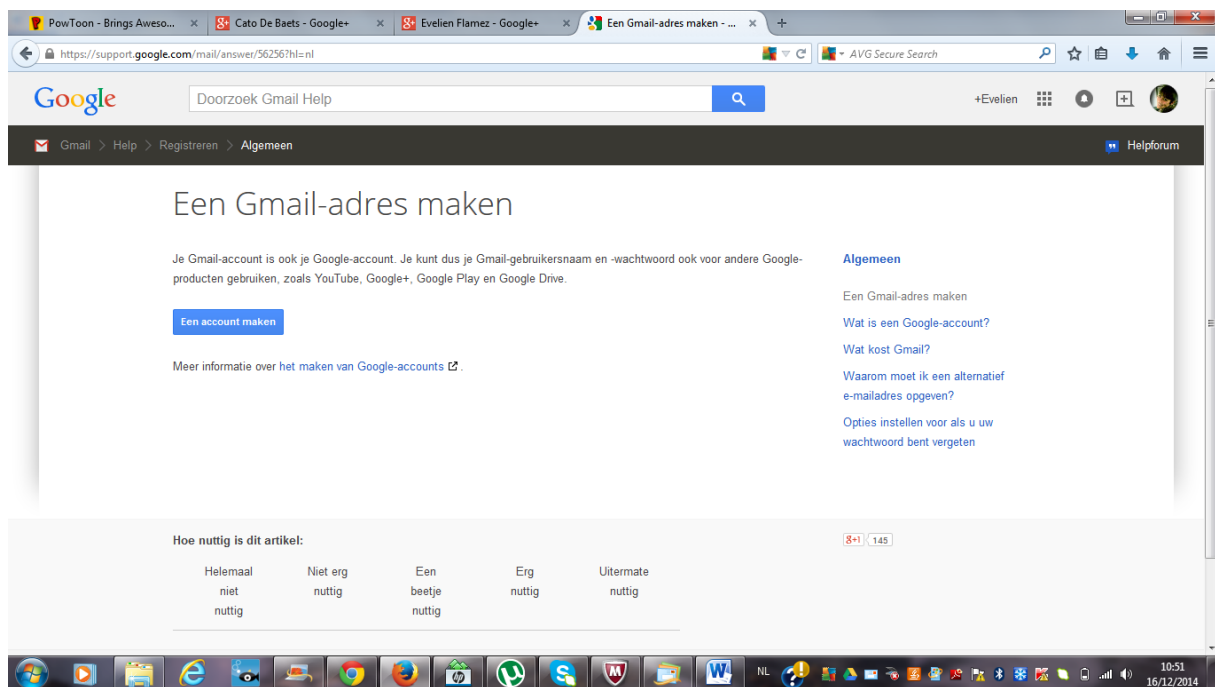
PowToon - Brings Aweso... × | Cato De Baets - Google+ × | Evelien Flamez - Google+ × | Een Gmail-adres maken - ... × | +

https://support.google.com/mail/answer/56256?hl=nl

AVG Secure Search

Google

Doorzoek Gmail Help

+Evelien

Gmail > Help > Registreren > Algemeen

Helpforum

Een Gmail-adres maken

Je Gmail-account is ook je Google-account. Je kunt dus je Gmail-gebruikersnaam en -wachtwoord ook voor andere Google-producten gebruiken, zoals YouTube, Google+, Google Play en Google Drive.

Een account maken

Meer informatie over het maken van Google-accounts.

Algemeen

Een Gmail-adres maken

Wat is een Google-account?

Wat kost Gmail?

Waarom moet ik een alternatief e-mailadres opgeven?

Opties instellen voor als u uw wachtwoord bent vergeten

Hoe nuttig is dit artikel:

| Helemaal niet nuttig | Niet erg nuttig | Een beetje nuttig | Erg nuttig | Uitermate nuttig |
|---|---|---|---|---|

g+1 145

NL

10:51
16/12/2014